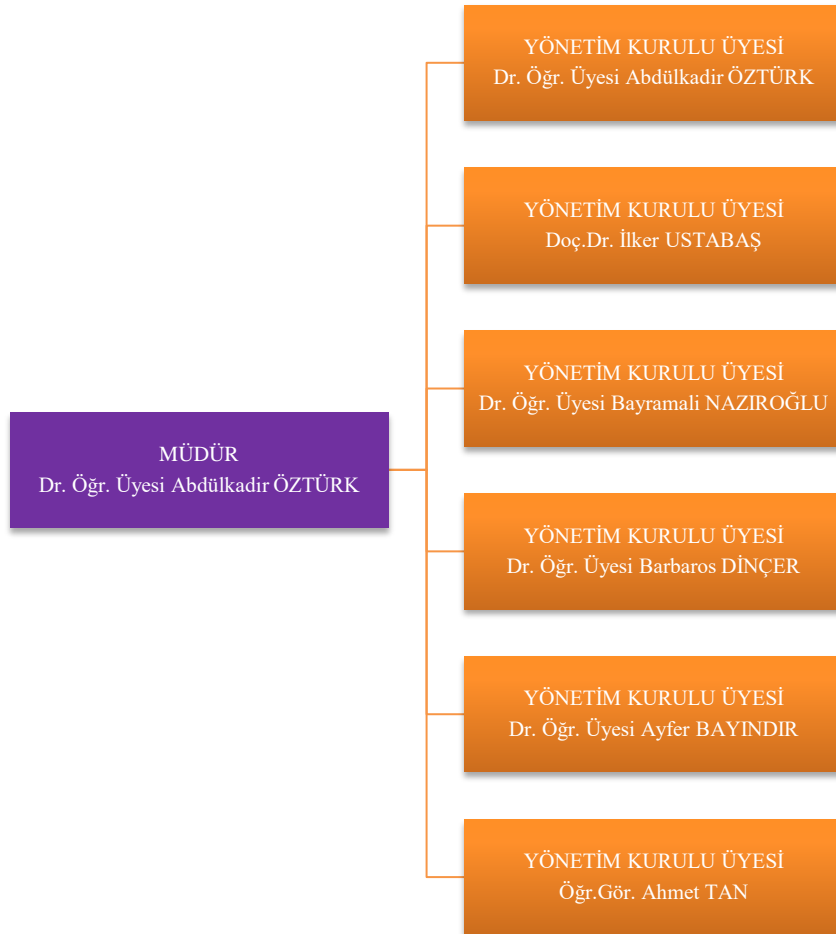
MÜDÜR
Dr. Öğr. Üyesi Abdülkadir ÖZTÜRK

YÖNETİM KURULU ÜYESİ
Dr. Öğr. Üyesi Abdülkadir ÖZTÜRK

YÖNETİM KURULU ÜYESİ
Doç.Dr. İlker USTABAŞ

YÖNETİM KURULU ÜYESİ
Dr. Öğr. Üyesi Bayramali NAZIROĞLU

YÖNETİM KURULU ÜYESİ
Dr. Öğr. Üyesi Barbaros DİNÇER

YÖNETİM KURULU ÜYESİ
Dr. Öğr. Üyesi Ayfer BAYINDIR

YÖNETİM KURULU ÜYESİ
Öğr.Gör. Ahmet TAN